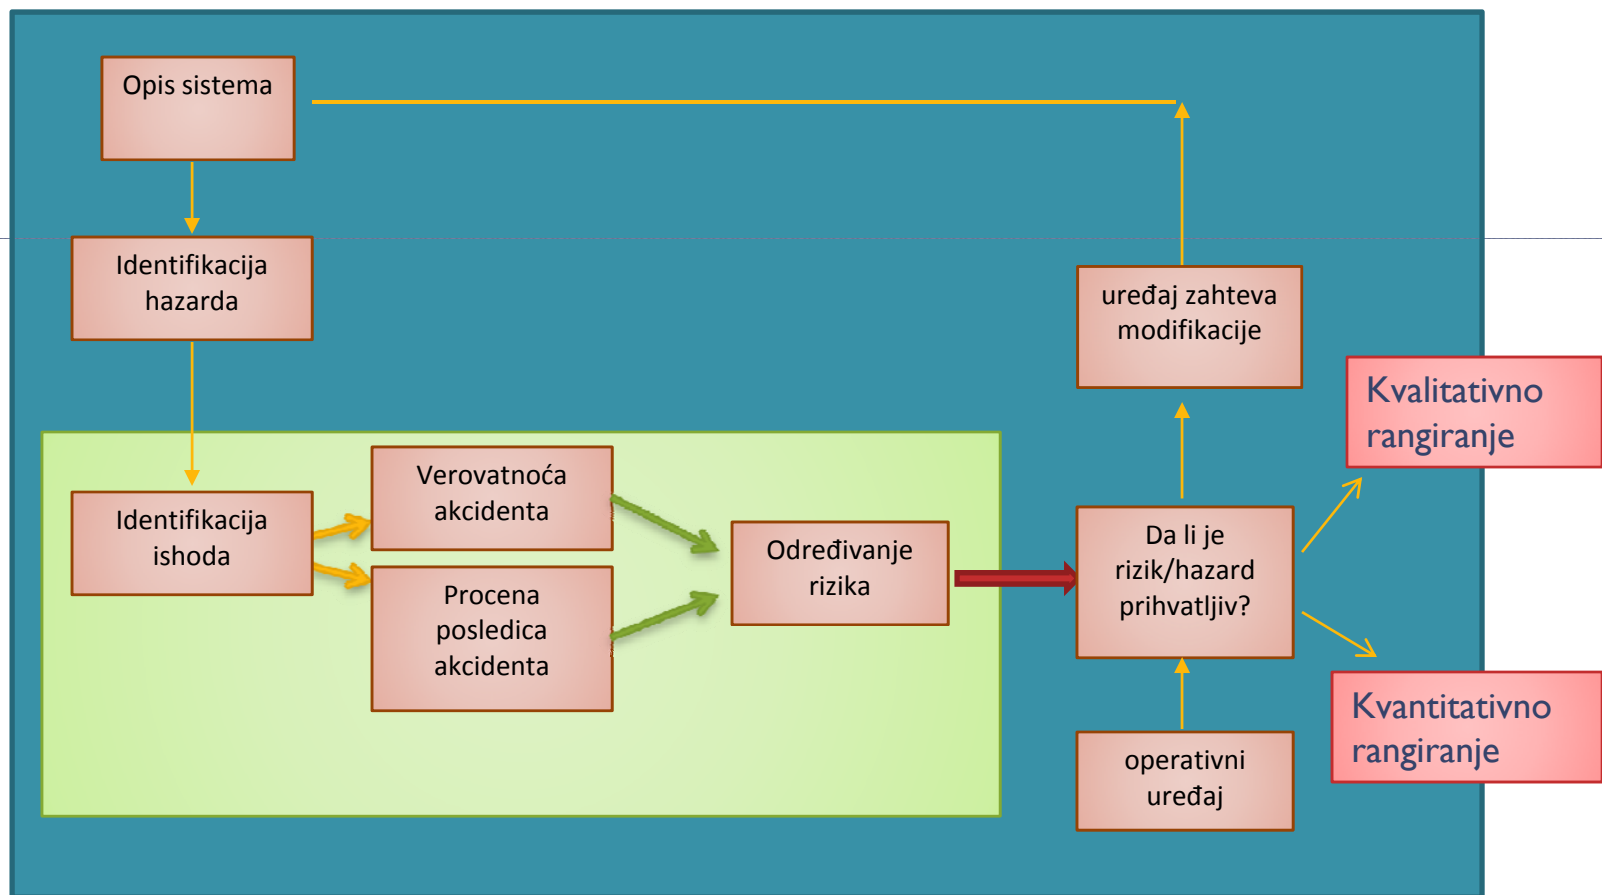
Opis sistema

Identifikacija hazarda

uređaj zahteva modifikacije

Kvalitativno rangiranje

Identifikacija ishoda

Verovatnoća akcidenta

Procena posledica akcidenta

Određivanje rizika

Da li je rizik/hazard prihvatljiv?

Kvantitativno rangiranje

operativni uređaj